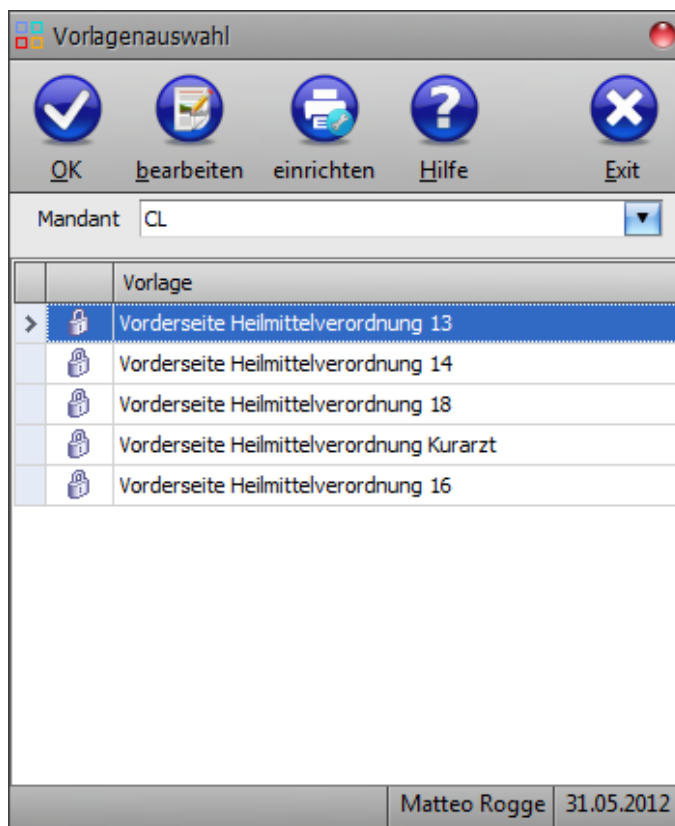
Vorlagenauswahl

OK bearbeiten einrichten Hilfe Exit

Mandant CL

| | | Vorlage |
|---|---|---|
| > | | Vorderseite Heilmittelverordnung 13 |
| | | Vorderseite Heilmittelverordnung 14 |
| | | Vorderseite Heilmittelverordnung 18 |
| | | Vorderseite Heilmittelverordnung Kurarzt |
| | | Vorderseite Heilmittelverordnung 16 |

Matteo Rogge 31.05.2012